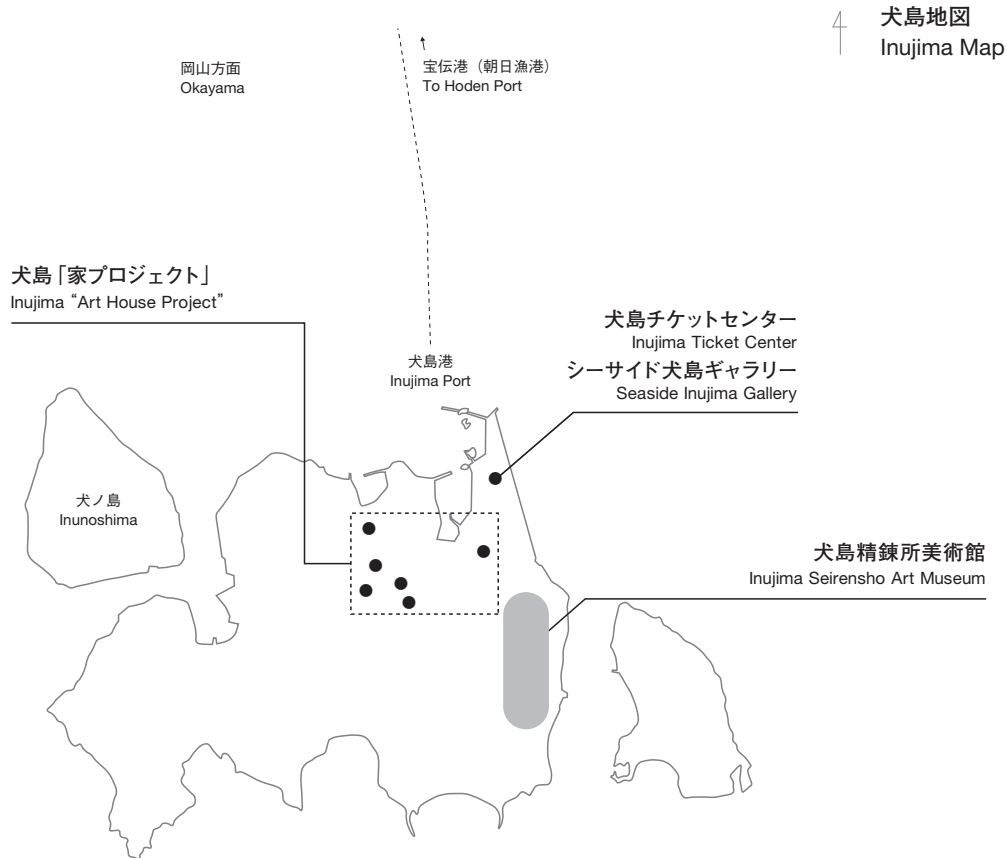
犬島地図
Inujima Map

岡山方面
Okayama

宝伝港（朝日漁港）
To Hoden Port

犬島「家プロジェクト」
Inujima "Art House Project"

犬島チケットセンター
Inujima Ticket Center

シーサイド犬島ギャラリー
Seaside Inujima Gallery

犬島港
Inujima Port

犬ノ島
Inunoshima

犬島精錬所美術館
Inujima Seirensho Art Museum